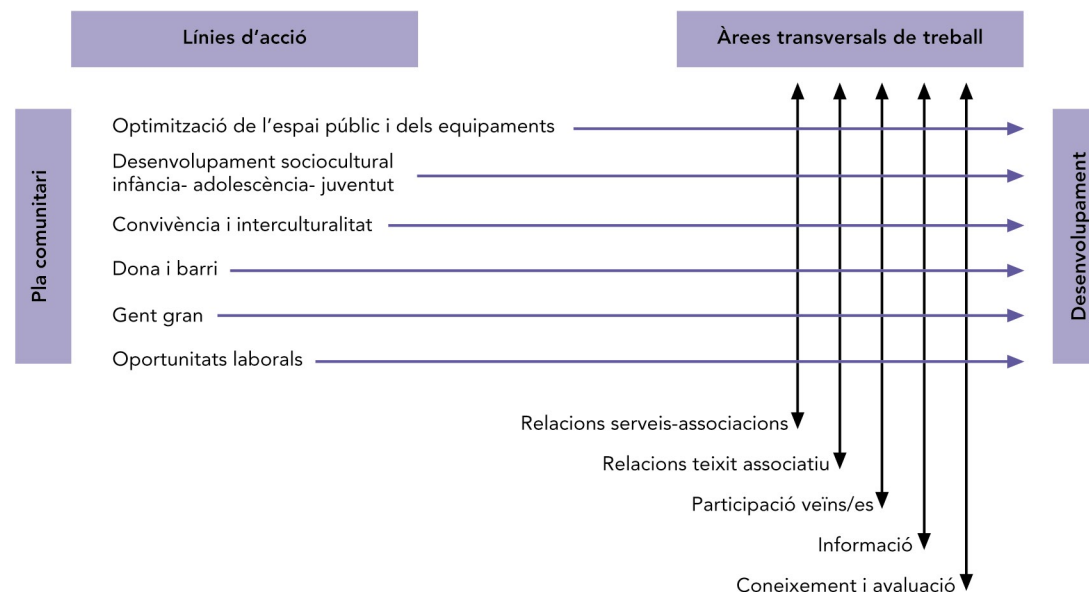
Línies d'acció

Àrees transversals de treball

Pla comunitari

Optimització de l'espai públic i dels equipaments

Desenvolupament sociocultural infància- adolescència- juventut

Convivència i interculturalitat

Dona i barri

Gent gran

Oportunitats laborals

Desenvolupament

Relacions serveis-associacions

Relacions teixit associatiu

Participació veïns/es

Informació

Coneixement i avaluació